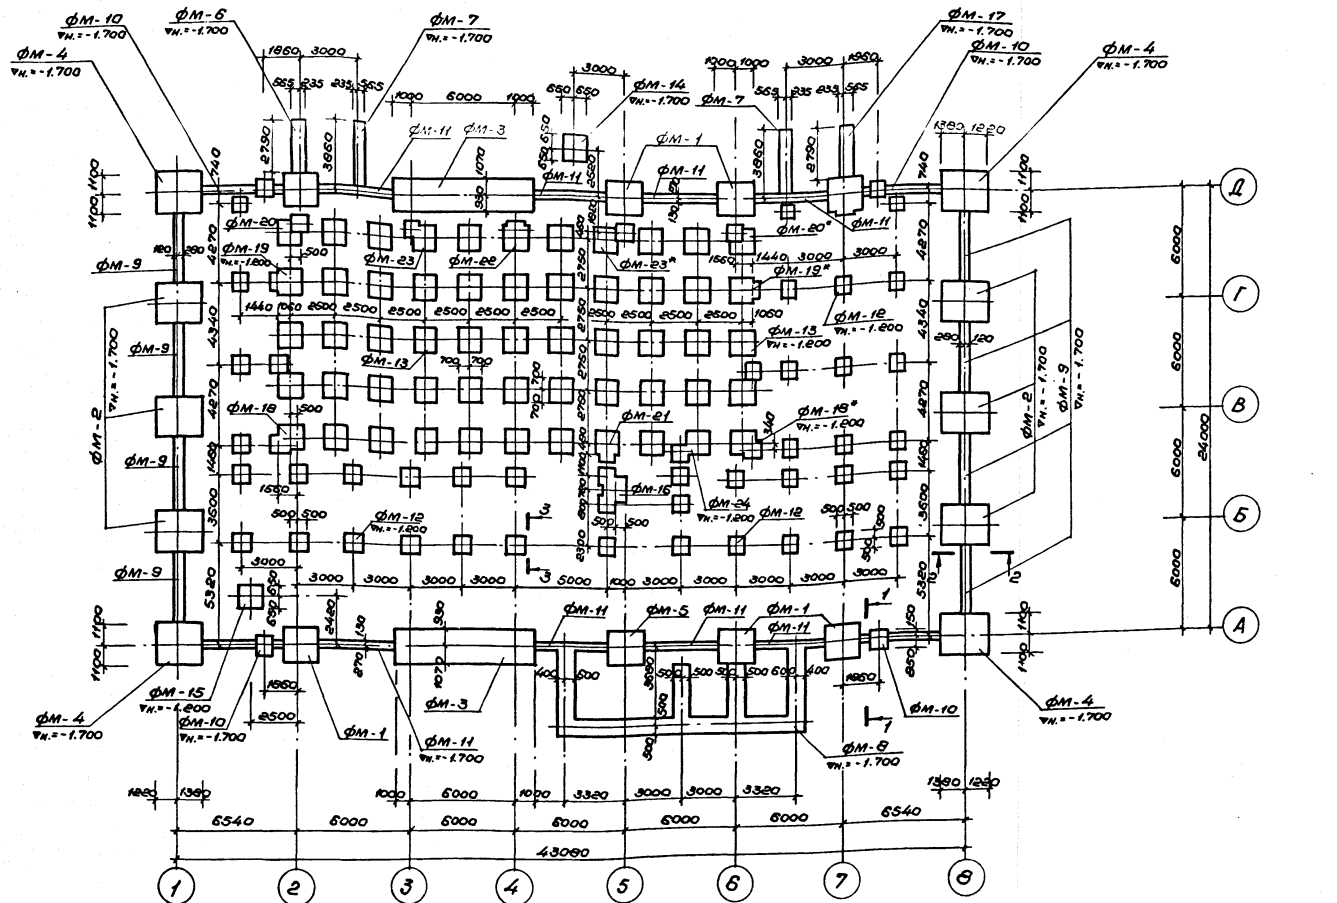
ФМ-10
ФМ-6
ФМ-7
ФМ-17
ФМ-4
▿н.= -1.700
ФМ-4
▿н.= -1.700
ФМ-10
▿н.= -1.700
1860 3000
▿н.= -1.700
1200 1000 3000 1860
565 235 235 565
3000
ФМ-14
▿н.= -1.700
565 235 235 565
1380 1220
1000 6000 1000
650 650
ФМ-7
ФМ-11 ФМ-3
ФМ-1
ФМ-11
ФМ-11
ФМ-11
ФМ-20
ФМ-20*
ФМ-19
▿н.= -1.800
ФМ-23
ФМ-22
ФМ-23*
1440 3000 3000
ФМ-19*
ФМ-9
1440 1060 2500 2500 2500 2500 2500
2500 2500 2500 2500 1060
ФМ-12
▿н.= -1.200
ФМ-13
▿н.= -1.200
ФМ-9
ФМ-13
700 700
ФМ-2
▿н.= -1.700
ФМ-2
▿н.= -1.700
ФМ-9
▿н.= -1.700
ФМ-18
ФМ-21
ФМ-18*
▿н.= -1.200
ФМ-9
1560
ФМ-16
ФМ-24
▿н.= -1.200
500 500
ФМ-12
▿н.= -1.200
ФМ-12
500 500
3000
3000 3000 3000 3000 5000 1000 3000 3000 3000 3000 3000
ФМ-9
ФМ-11
ФМ-5
ФМ-11
ФМ-1
ФМ-11
1
ФМ-3
ФМ-15
▿н.= -1.200
ФМ-4
▿н.= -1.700
ФМ-10
▿н.= -1.700
ФМ-1
ФМ-11
▿н.= -1.700
ФМ-8
▿н.= -1.700
ФМ-10
ФМ-4
▿н.= -1.700
1860
2500
1
1220 1380
1000 6000 1000 3320 3000 3000 3320
1380 1220
6540 6000 6000 6000 6000 6000 6540
43080
1 2 3 4 5 6 7 8
Д
Г
В
Б
А
6000
6000
6000
6000
24000
3
3
2
2